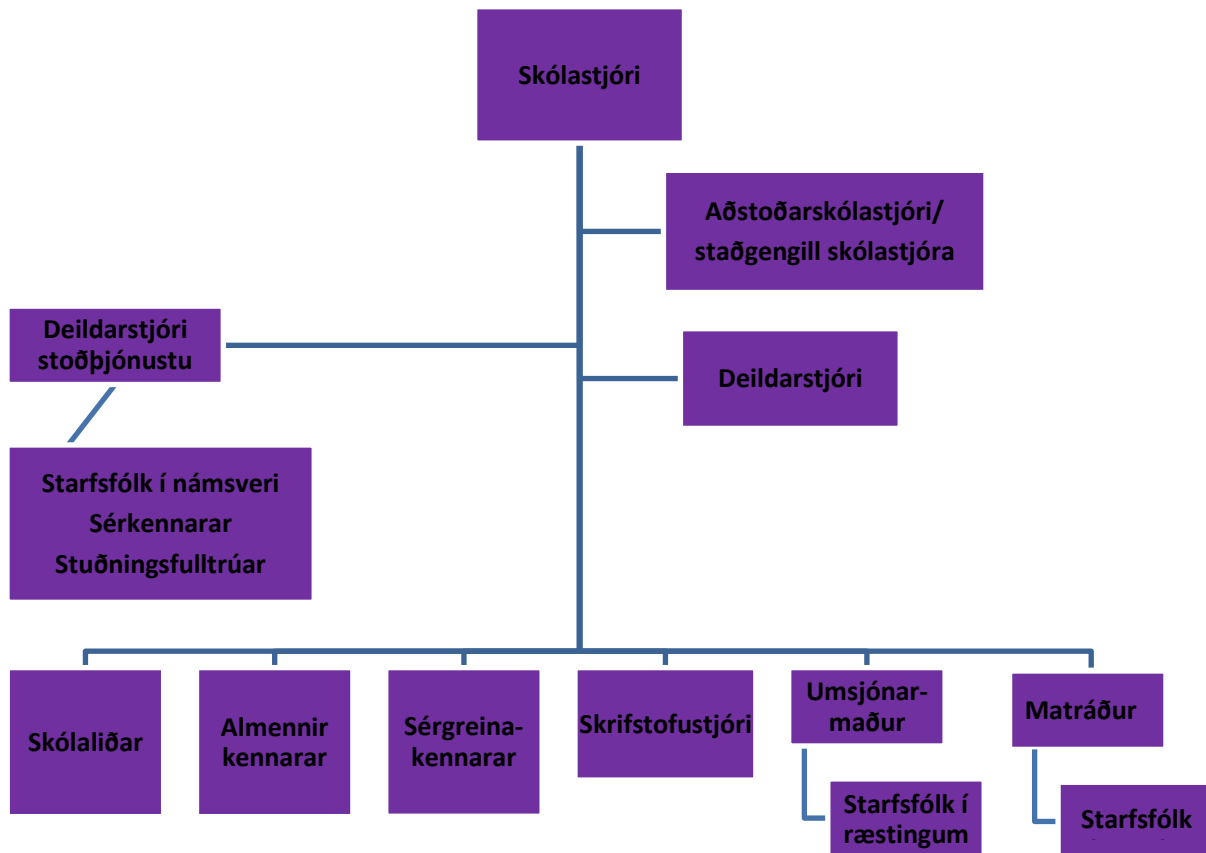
Skólastjóri

Aðstoðarskólastjóri/ staðgengill skólastjóra

Deildarstjóri stoðþjónustu

Deildarstjóri

Starfsfólk í námsveri
Sérkennarar
Stuðningsfulltrúar

Skólaliðar

Almennir kennarar

Sérgreinakennarar

Skrifstofustjóri

Umsjónarmaður

Matráður

Starfsfólk í ræstingum

Starfsfólk